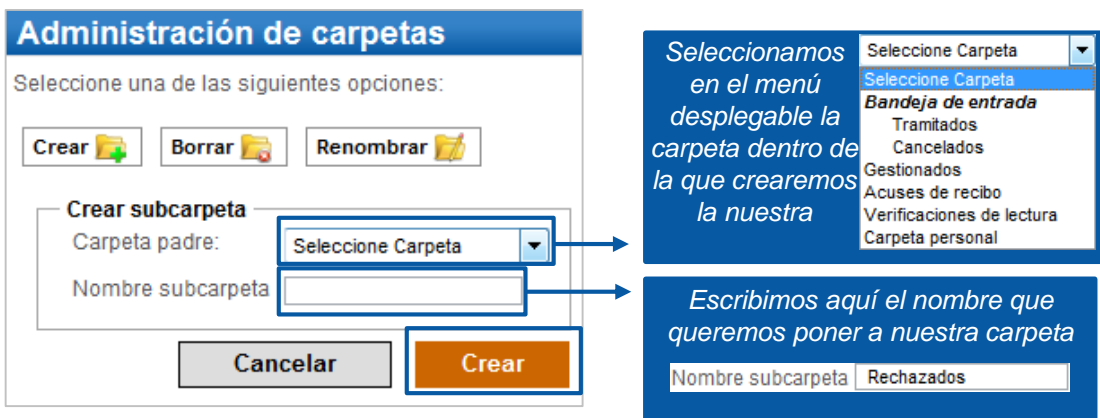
Administración de carpetas

Seleccione una de las siguientes opciones:

Crear
Borrar
Renombrar

Crear subcarpeta
Carpeta padre: Seleccione Carpeta
Nombre subcarpeta

Cancelar
Crear

Seleccionamos en el menú desplegable la carpeta dentro de la que crearemos la nuestra

Seleccione Carpeta
Seleccione Carpeta
Bandeja de entrada
Tramitados
Cancelados
Gestionados
Acuses de recibo
Verificaciones de lectura
Carpeta personal

Escribimos aquí el nombre que queremos poner a nuestra carpeta

Nombre subcarpeta Rechazados